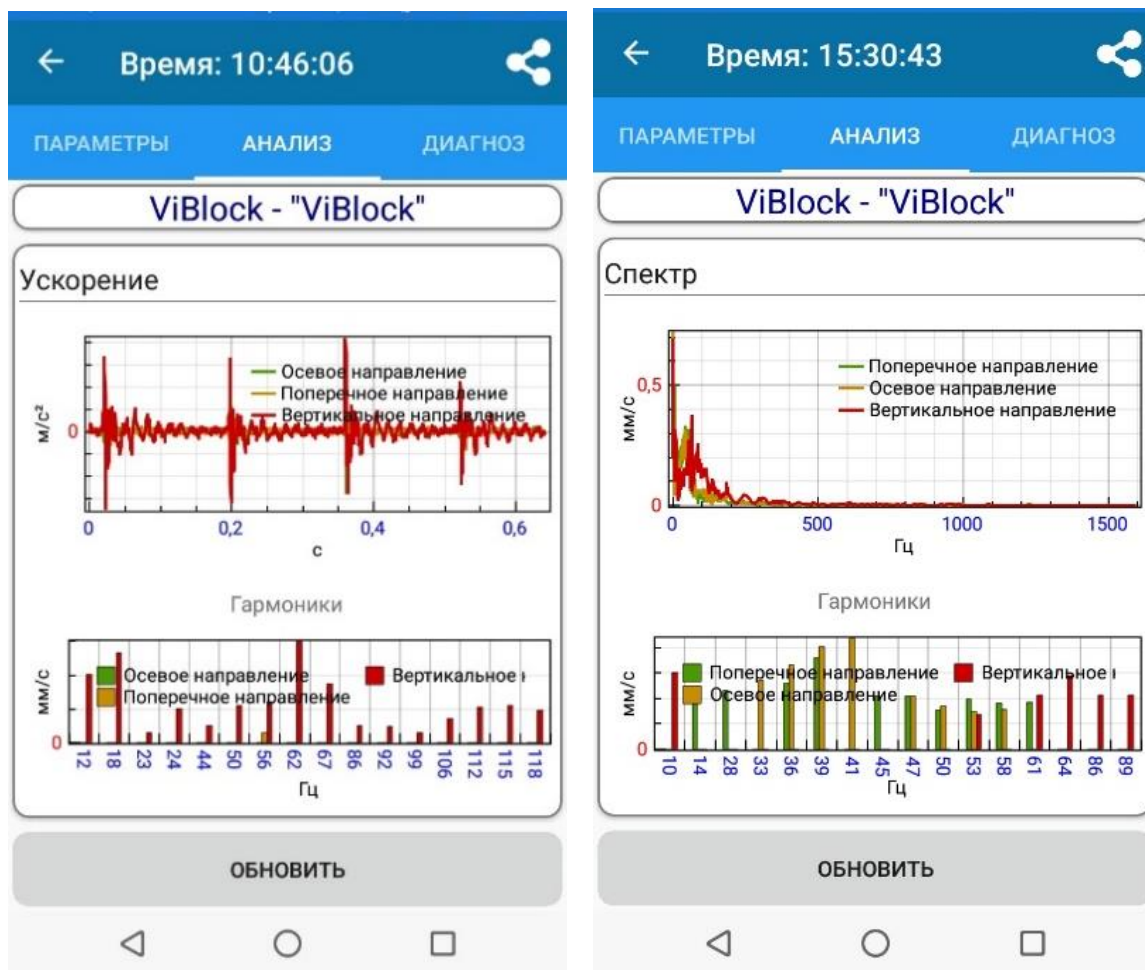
Время: 10:46:06

ПАРАМЕТРЫ АНАЛИЗ ДИАГНОЗ

ViBlock - "ViBlock"

Ускорение

Осевое направление
Поперечное направление
Вертикальное направление

$м/с^2$

0

0 0,2 0,4 0,6

с

Гармоники

Осевое направление
Поперечное направление
Вертикальное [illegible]

мм/с

0

12 18 23 24 44 50 56 62 67 86 92 99 106 112 115 118

Гц

ОБНОВИТЬ

Время: 15:30:43

ПАРАМЕТРЫ АНАЛИЗ ДИАГНОЗ

ViBlock - "ViBlock"

Спектр

Поперечное направление
Осевое направление
Вертикальное направление

мм/с

0,5

0

0 500 1000 1500

Гц

Гармоники

Поперечное направление
Осевое направление
Вертикальное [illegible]

мм/с

0

10 14 28 33 36 39 41 45 47 50 53 58 61 64 86 89

Гц

ОБНОВИТЬ